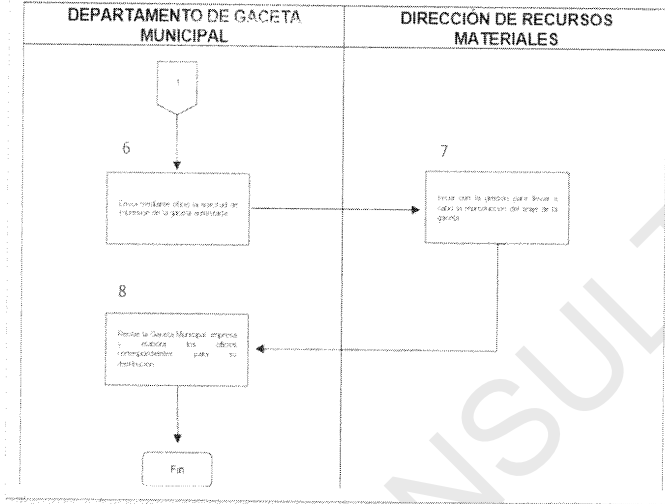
| DEPARTAMENTO DE GACETA MUNICIPAL | DIRECCIÓN DE RECURSOS MATERIALES |
|---|---|

1

6

Envía mediante oficio la solicitud de impresión de la gaceta autorizada

7

Inicia con la gestión para llevar a cabo la reproducción del tiraje de la gaceta

8

Recibe la Gaceta Municipal impresa y elabora los oficios correspondientes para su distribución

Fin